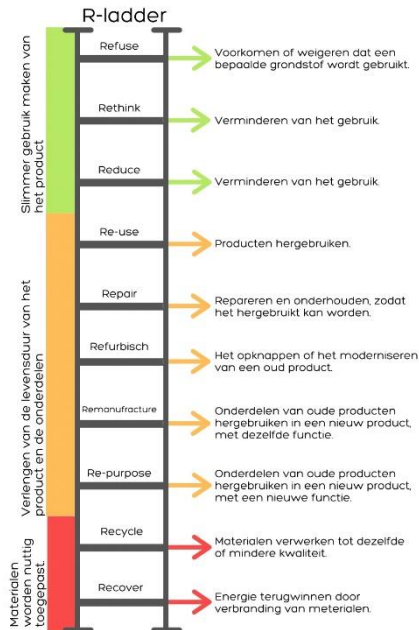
R-ladder

Slimmer gebruik maken van het product

Refuse
Voorkomen of weigeren dat een bepaalde grondstof wordt gebruikt.

Rethink
Verminderen van het gebruik.

Reduce
Verminderen van het gebruik.

Verlengen van de levensduur van het product en de onderdelen

Re-use
Producten hergebruiken.

Repair
Repareren en onderhouden, zodat het hergebruikt kan worden.

Refurbisch
Het opknappen of het moderniseren van een oud product.

Remanufracture
Onderdelen van oude producten hergebruiken in een nieuw product, met dezelfde functie.

Re-purpose
Onderdelen van oude producten hergebruiken in een nieuw product, met een nieuwe functie.

Materialen worden nuttig toegepast

Recycle
Materialen verwerken tot dezelfde of mindere kwaliteit.

Recover
Energie terugwinnen door verbranding van materialen.